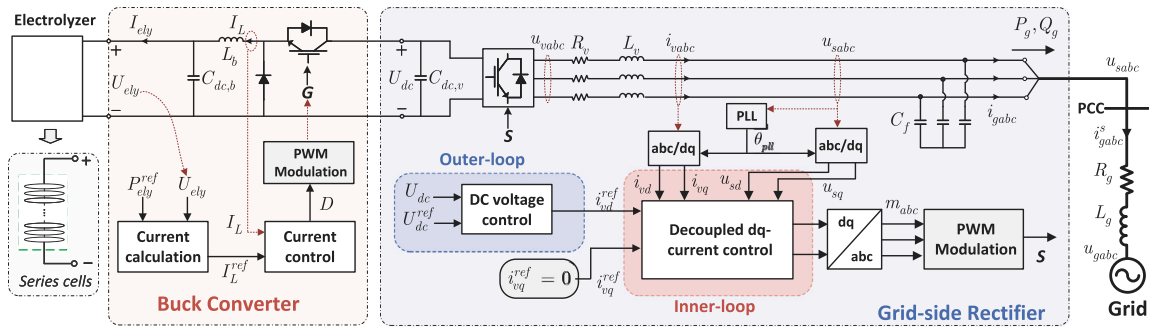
Electrolyzer
$I_{ely}$
$I_L$
$L_b$
$+$
$U_{ely}$
$-$
$C_{dc,b}$
$G$
PWM Modulation
$P_{ely}^{ref}$
$U_{ely}$
$D$
$I_L$
Current calculation
Current control
$I_L^{ref}$
Series cells
Buck Converter
$+$
$U_{dc}$
$-$
$C_{dc,v}$
$S$
$u_{vabc}$
$R_v$
$L_v$
$i_{vabc}$
$u_{sabc}$
$P_g, Q_g$
$u_{sabc}$
PCC
$i_{gabc}^s$
$R_g$
$L_g$
$u_{gabc}$
Grid
PLL
$\theta_{pll}$
abc/dq
abc/dq
$C_f$
$i_{gabc}$
Outer-loop
$U_{dc}$
$U_{dc}^{ref}$
DC voltage control
$i_{vd}^{ref}$
$i_{vd}$
$i_{vq}$
$u_{sd}$
$u_{sq}$
Decoupled dq-current control
dq
abc
$m_{abc}$
PWM Modulation
$S$
$i_{vq}^{ref} = 0$
$i_{vq}^{ref}$
Inner-loop
Grid-side Rectifier